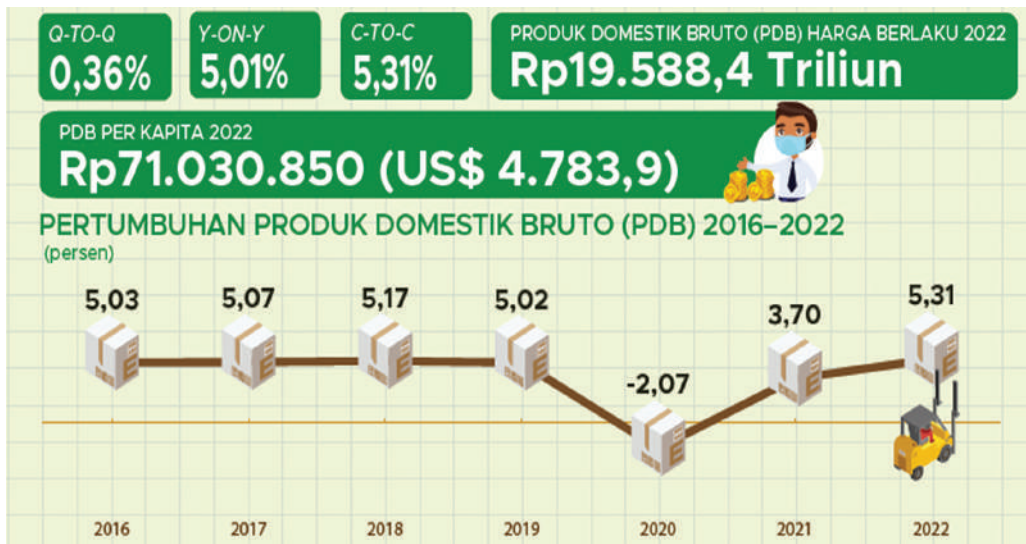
Q-TO-Q
0,36%

Y-ON-Y
5,01%

C-TO-C
5,31%

PRODUK DOMESTIK BRUTO (PDB) HARGA BERLAKU 2022
Rp19.588,4 Triliun

PDB PER KAPITA 2022
Rp71.030.850 (US$ 4.783,9)

PERTUMBUHAN PRODUK DOMESTIK BRUTO (PDB) 2016–2022
(persen)

5,03
5,07
5,17
5,02
-2,07
3,70
5,31

2016
2017
2018
2019
2020
2021
2022